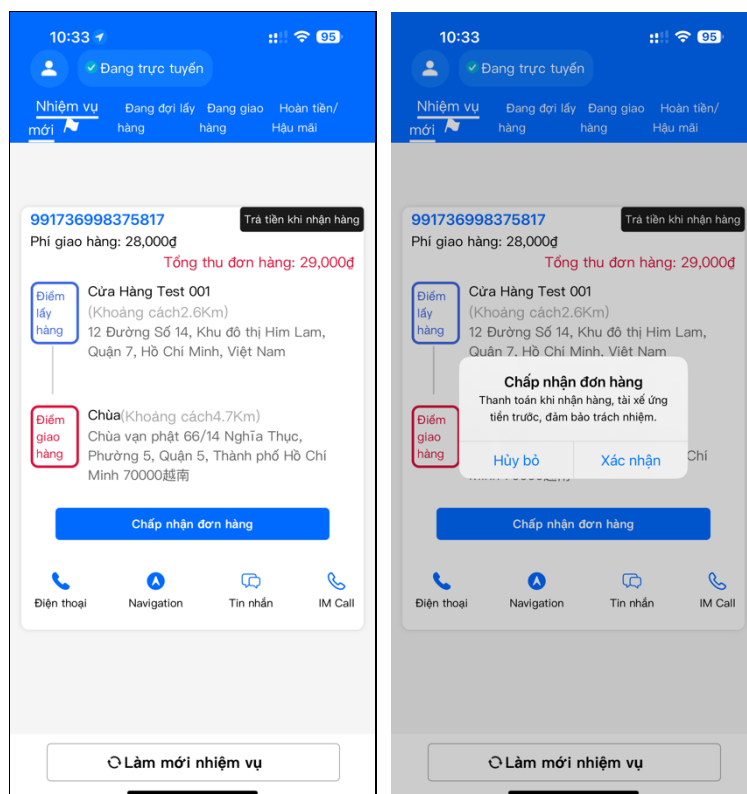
10:33 95

Đang trực tuyến

Nhiệm vụ mới | Đang đợi lấy hàng | Đang giao hàng | Hoàn tiền/ Hậu mãi

991736998375817
Trả tiền khi nhận hàng
Phí giao hàng: 28,000₫
Tổng thu đơn hàng: 29,000₫

Điểm lấy hàng
Cửa Hàng Test 001
(Khoảng cách2.6Km)
12 Đường Số 14, Khu đô thị Him Lam, Quận 7, Hồ Chí Minh, Việt Nam

Điểm giao hàng
Chùa(Khoảng cách4.7Km)
Chùa vạn phật 66/14 Nghĩa Thục, Phường 5, Quận 5, Thành phố Hồ Chí Minh 70000越南

Chấp nhận đơn hàng

Điện thoại | Navigation | Tin nhắn | IM Call

Làm mới nhiệm vụ

10:33 95

Đang trực tuyến

Nhiệm vụ mới | Đang đợi lấy hàng | Đang giao hàng | Hoàn tiền/ Hậu mãi

991736998375817
Trả tiền khi nhận hàng
Phí giao hàng: 28,000₫
Tổng thu đơn hàng: 29,000₫

Điểm lấy hàng
Cửa Hàng Test 001
(Khoảng cách2.6Km)
12 Đường Số 14, Khu đô thị Him Lam, Quận 7, Hồ Chí Minh, Việt Nam

Chấp nhận đơn hàng
Thanh toán khi nhận hàng, tài xế ứng tiền trước, đảm bảo trách nhiệm.
Hủy bỏ | Xác nhận

Điểm giao hàng
Chí

Chấp nhận đơn hàng

Điện thoại | Navigation | Tin nhắn | IM Call

Làm mới nhiệm vụ